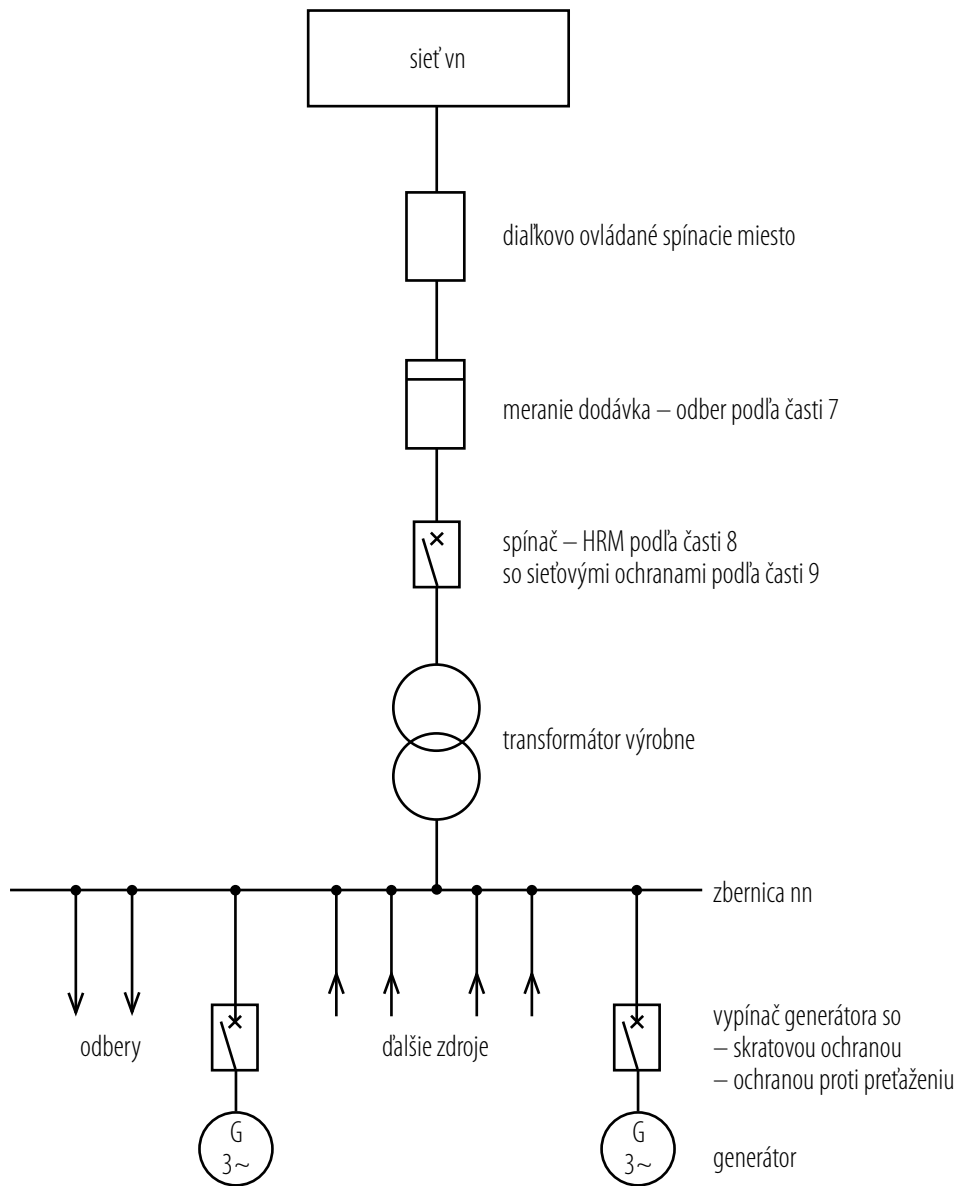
sieť vn

diaľkovo ovládané spínacie miesto

meranie dodávka – odber podľa časti 7

spínač – HRM podľa časti 8
so sieťovými ochranami podľa časti 9

transformátor výrobne

zbernica nn

odbery

ďalšie zdroje

vypínač generátora so
– skratovou ochranou
– ochranou proti preťaženiu

G
3~

G
3~

generátor